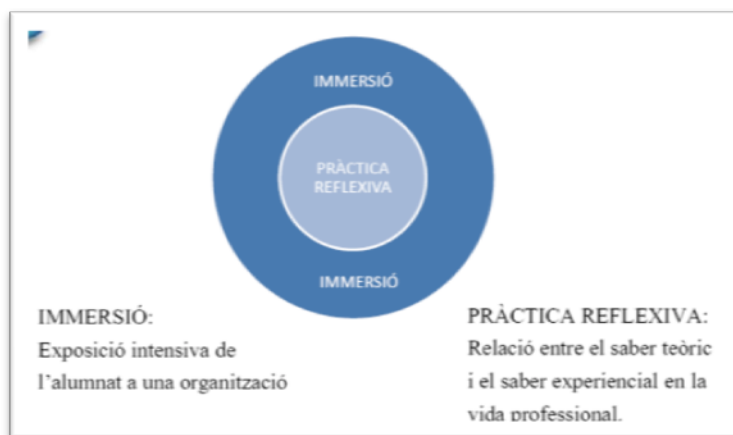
IMMERSIÓ

PRÀCTICA REFLEXIVA

IMMERSIÓ

IMMERSIÓ:
Exposició intensiva de l'alumnat a una organització

PRÀCTICA REFLEXIVA:
Relació entre el saber teòric i el saber experiencial en la vida professional.